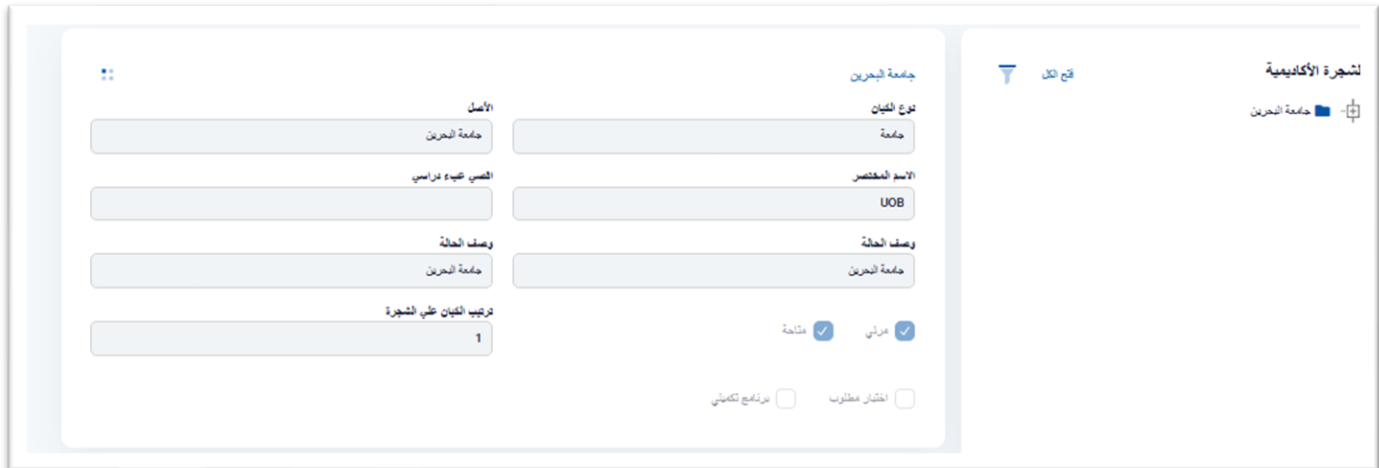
لشجرة الأكاديمية
فتح الكل
جامعة البحرين

جامعة البحرين

نوع الكيان
جامعة
الأصل
جامعة البحرين
الاسم المختصر
UOB
أقصى عبء دراسي
وصف الحالة
جامعة البحرين
وصف الحالة
جامعة البحرين
ترتيب الكيان على الشجرة
1
مرئي
متاحة
اختبار مطلوب
برنامج تكميلي